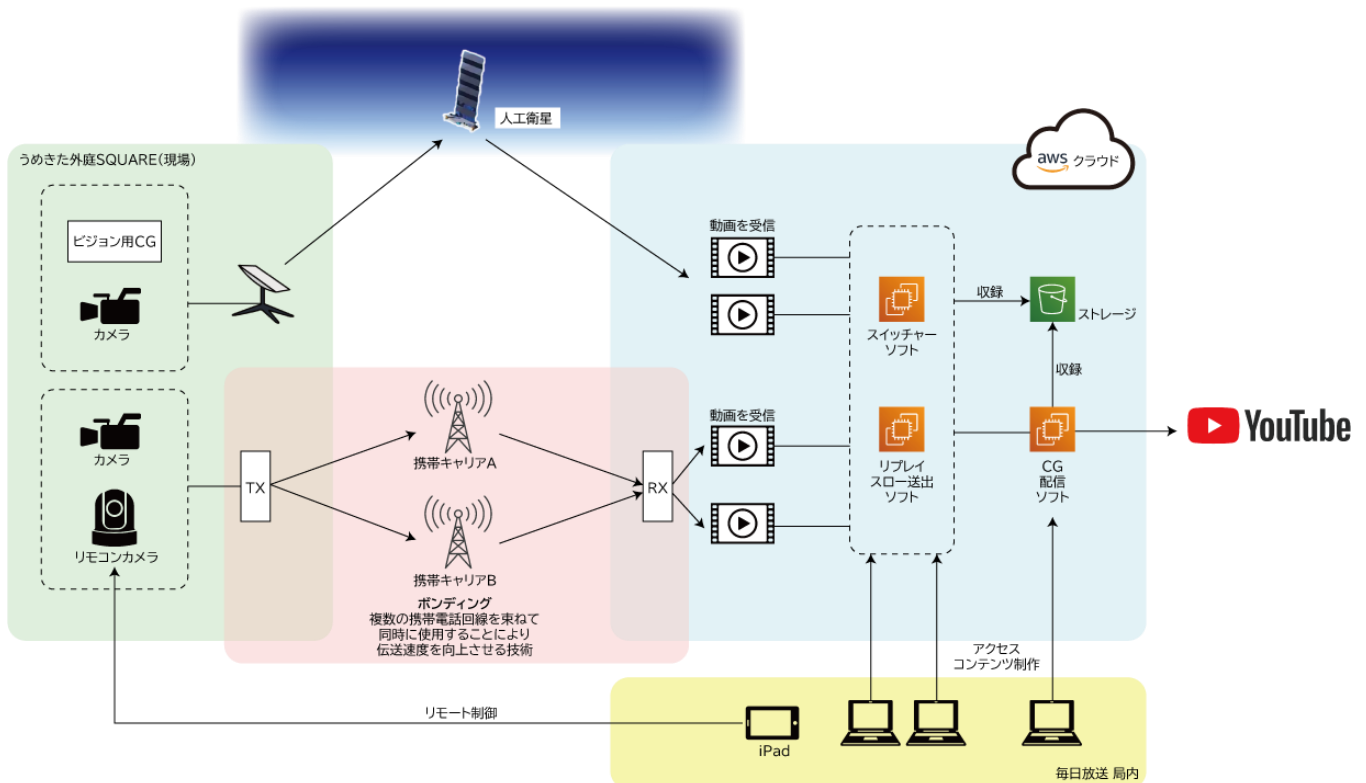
人工衛星

うめきた外庭SQUARE(現場)

ビジョン用CG

カメラ

カメラ

リモコンカメラ

TX

携帯キャリアA

携帯キャリアB

RX

ボンディング
複数の携帯電話回線を束ねて
同時に使用することにより
伝送速度を向上させる技術

aws クラウド

動画を受信

動画を受信

スイッチャー
ソフト

リプレイ
スロー送出
ソフト

収録

ストレージ

収録

CG
配信
ソフト

YouTube

アクセス
コンテンツ制作

リモート制御

iPad

毎日放送 局内